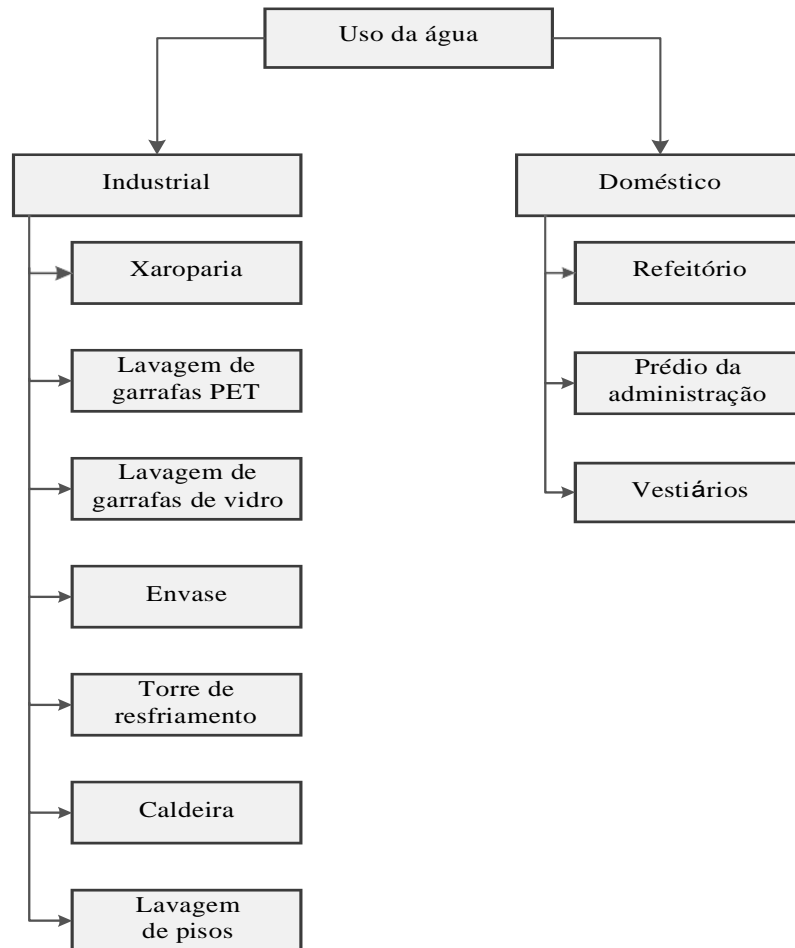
Uso da água

Industrial

Xaroparia

Lavagem de garrafas PET

Lavagem de garrafas de vidro

Envase

Torre de resfriamento

Caldeira

Lavagem de pisos

Doméstico

Refeitório

Prédio da administração

Vestiários